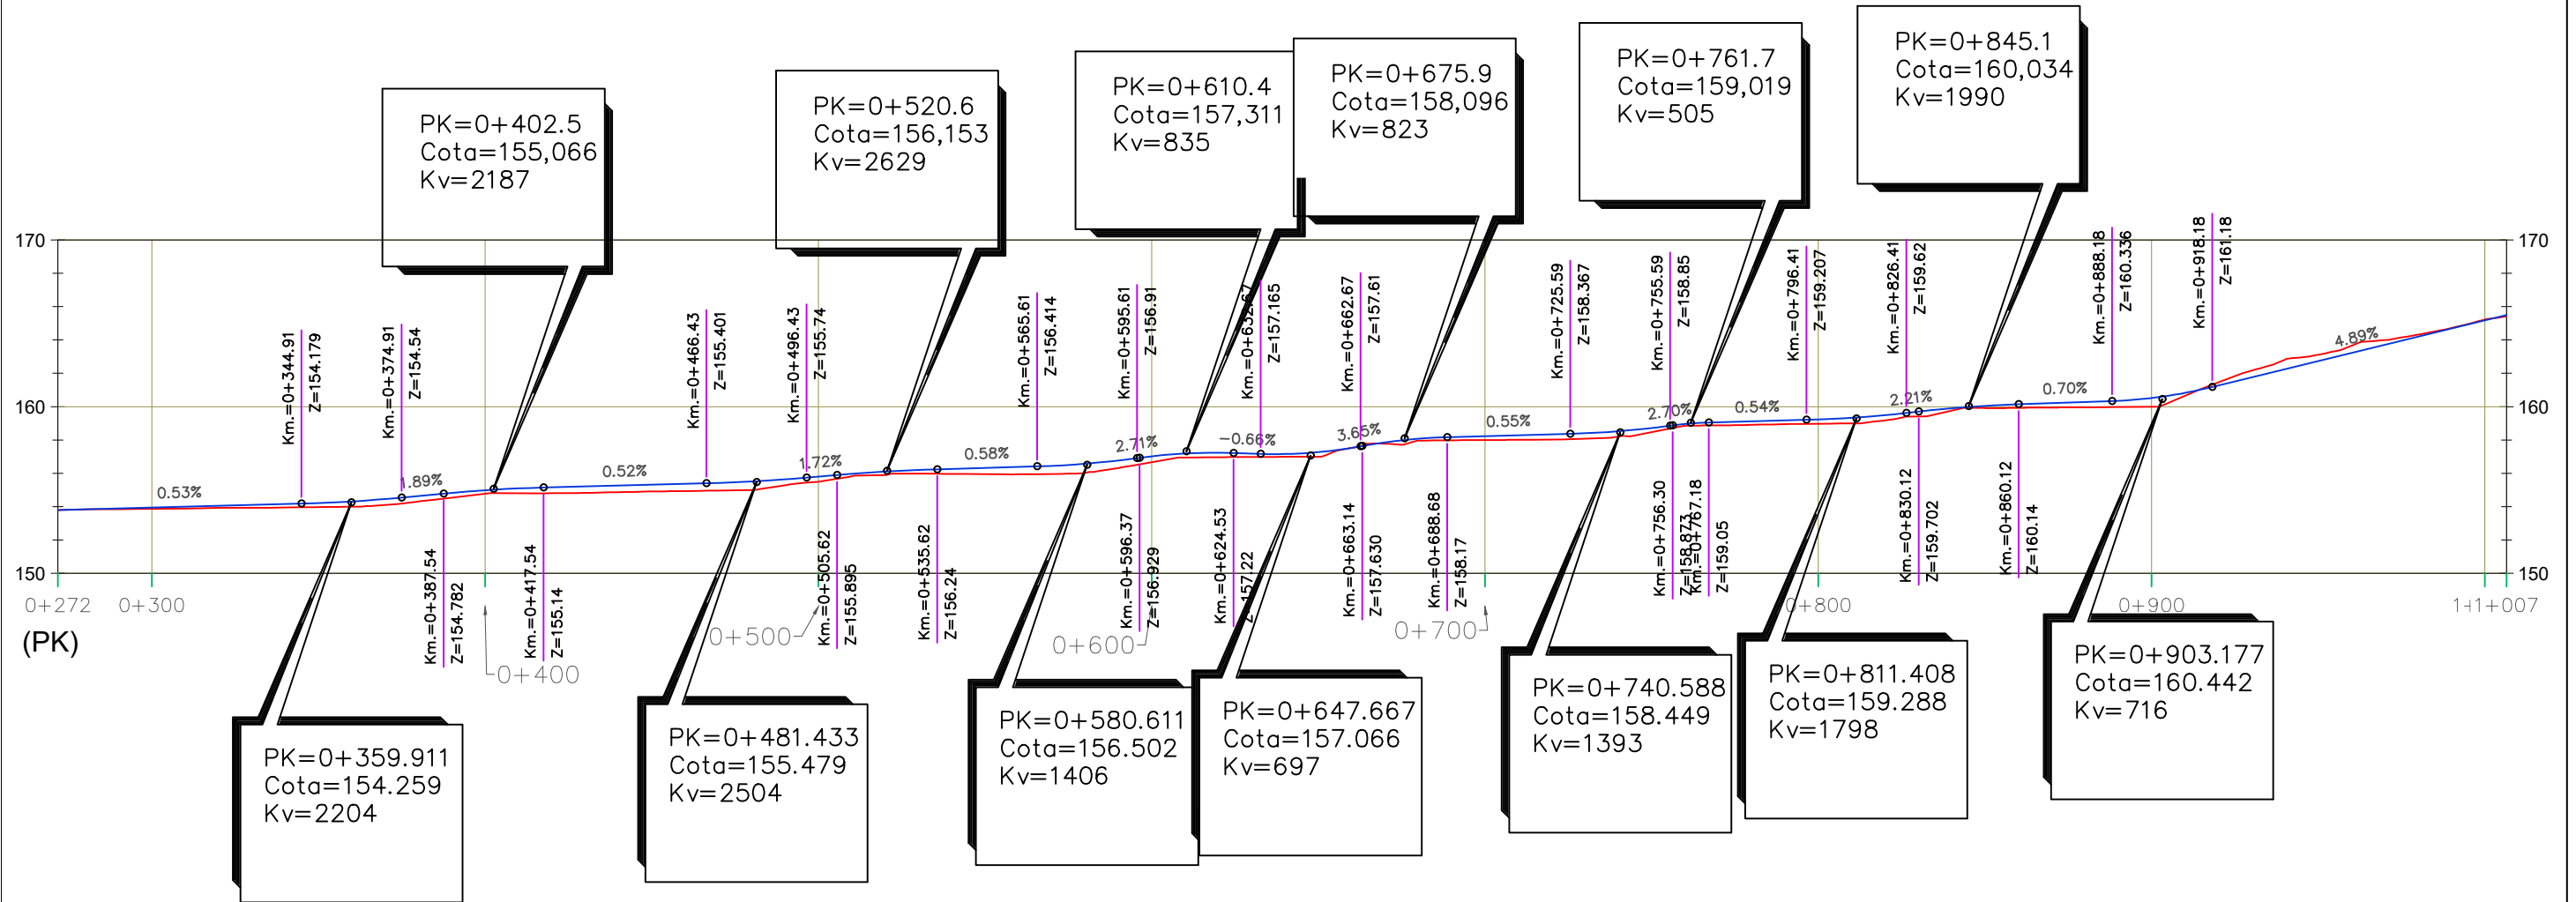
PK=0+402.5
Cota=155,066
Kv=2187

PK=0+520.6
Cota=156,153
Kv=2629

PK=0+610.4
Cota=157,311
Kv=835

PK=0+675.9
Cota=158,096
Kv=823

PK=0+761.7
Cota=159,019
Kv=505

PK=0+845.1
Cota=160,034
Kv=1990

170
160
150

Km.=0+344.91 Z=154.179
Km.=0+374.91 Z=154.54
Km.=0+466.43 Z=155.401
Km.=0+496.43 Z=155.74
Km.=0+565.61 Z=156.414
Km.=0+595.61 Z=156.91
Km.=0+632.67 Z=157.165
Km.=0+662.67 Z=157.61
Km.=0+725.59 Z=158.367
Km.=0+755.59 Z=158.85
Km.=0+796.41 Z=159.207
Km.=0+826.41 Z=159.62
Km.=0+888.18 Z=160.336
Km.=0+918.18 Z=161.18

0.53%
1.89%
0.52%
1.72%
0.58%
2.71%
−0.66%
3.65%
0.55%
2.70%
0.54%
2.21%
0.70%
4.89%

Km.=0+387.54 Z=154.782
Km.=0+417.54 Z=155.14
Km.=0+505.62 Z=155.895
Km.=0+535.62 Z=156.24
Km.=0+596.37 Z=156.929
Km.=0+624.53 Z=157.22
Km.=0+663.14 Z=157.630
Km.=0+688.68 Z=158.17
Km.=0+756.30 Z=158.873
Km.=0+767.18 Z=159.05
Km.=0+830.12 Z=159.702
Km.=0+860.12 Z=160.14

0+272 0+300 0+400 0+500 0+600 0+700 0+800 0+900 1+1+007

(PK)

PK=0+359.911
Cota=154.259
Kv=2204

PK=0+481.433
Cota=155.479
Kv=2504

PK=0+580.611
Cota=156.502
Kv=1406

PK=0+647.667
Cota=157.066
Kv=697

PK=0+740.588
Cota=158.449
Kv=1393

PK=0+811.408
Cota=159.288
Kv=1798

PK=0+903.177
Cota=160.442
Kv=716